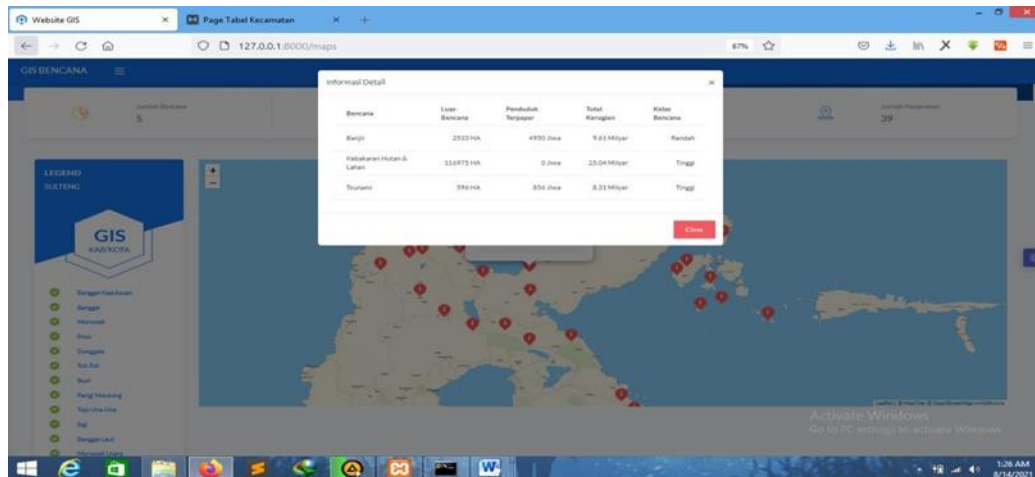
Website GIS ×
Page Tabel Kecamatan × +
127.0.0.1:8000/maps
67%

GIS BENCANA

Jumlah Bencana
5

Jumlah Kecamatan
39

LEGEND
SULTENG

GIS
KAB/KOTA

Informasi Detail ×

| Bencana | Luas Bencana | Penduduk Terpapar | Total Kerugian | Kelas Bencana |
|---|---|---|---|---|
| Banjir | 2533 HA | 4930 Jiwa | 9.61 Milyar | Rendah |
| Kebakaran Hutan & Lahan | 116975 HA | 0 Jiwa | 25.04 Milyar | Tinggi |
| Tsunami | 596 HA | 856 Jiwa | 8.31 Milyar | Tinggi |

Close

Activate Windows
Go to PC settings to activate Windows.

1:26 AM
8/14/2021